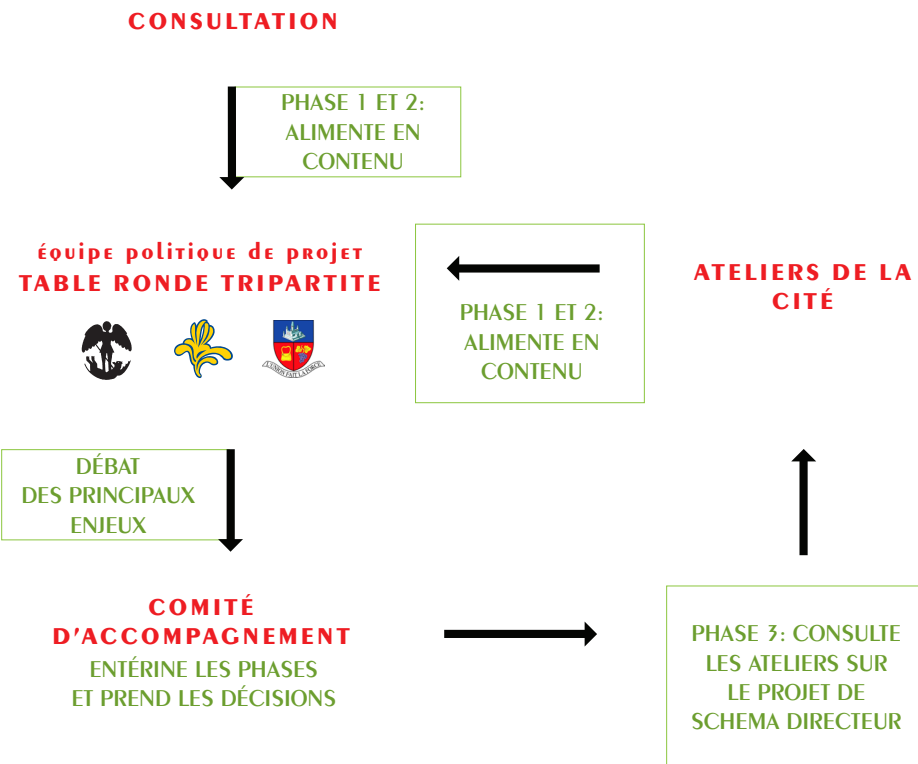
CONSULTATION

PHASE 1 ET 2: ALIMENTE EN CONTENU

équipe politique de projet
TABLE RONDE TRIPARTITE

L'UNION FAIT LA FORCE

PHASE 1 ET 2: ALIMENTE EN CONTENU

ATELIERS DE LA CITÉ

DÉBAT DES PRINCIPAUX ENJEUX

COMITÉ D'ACCOMPAGNEMENT
ENTÉRINE LES PHASES ET PREND LES DÉCISIONS

PHASE 3: CONSULTE LES ATELIERS SUR LE PROJET DE SCHEMA DIRECTEUR